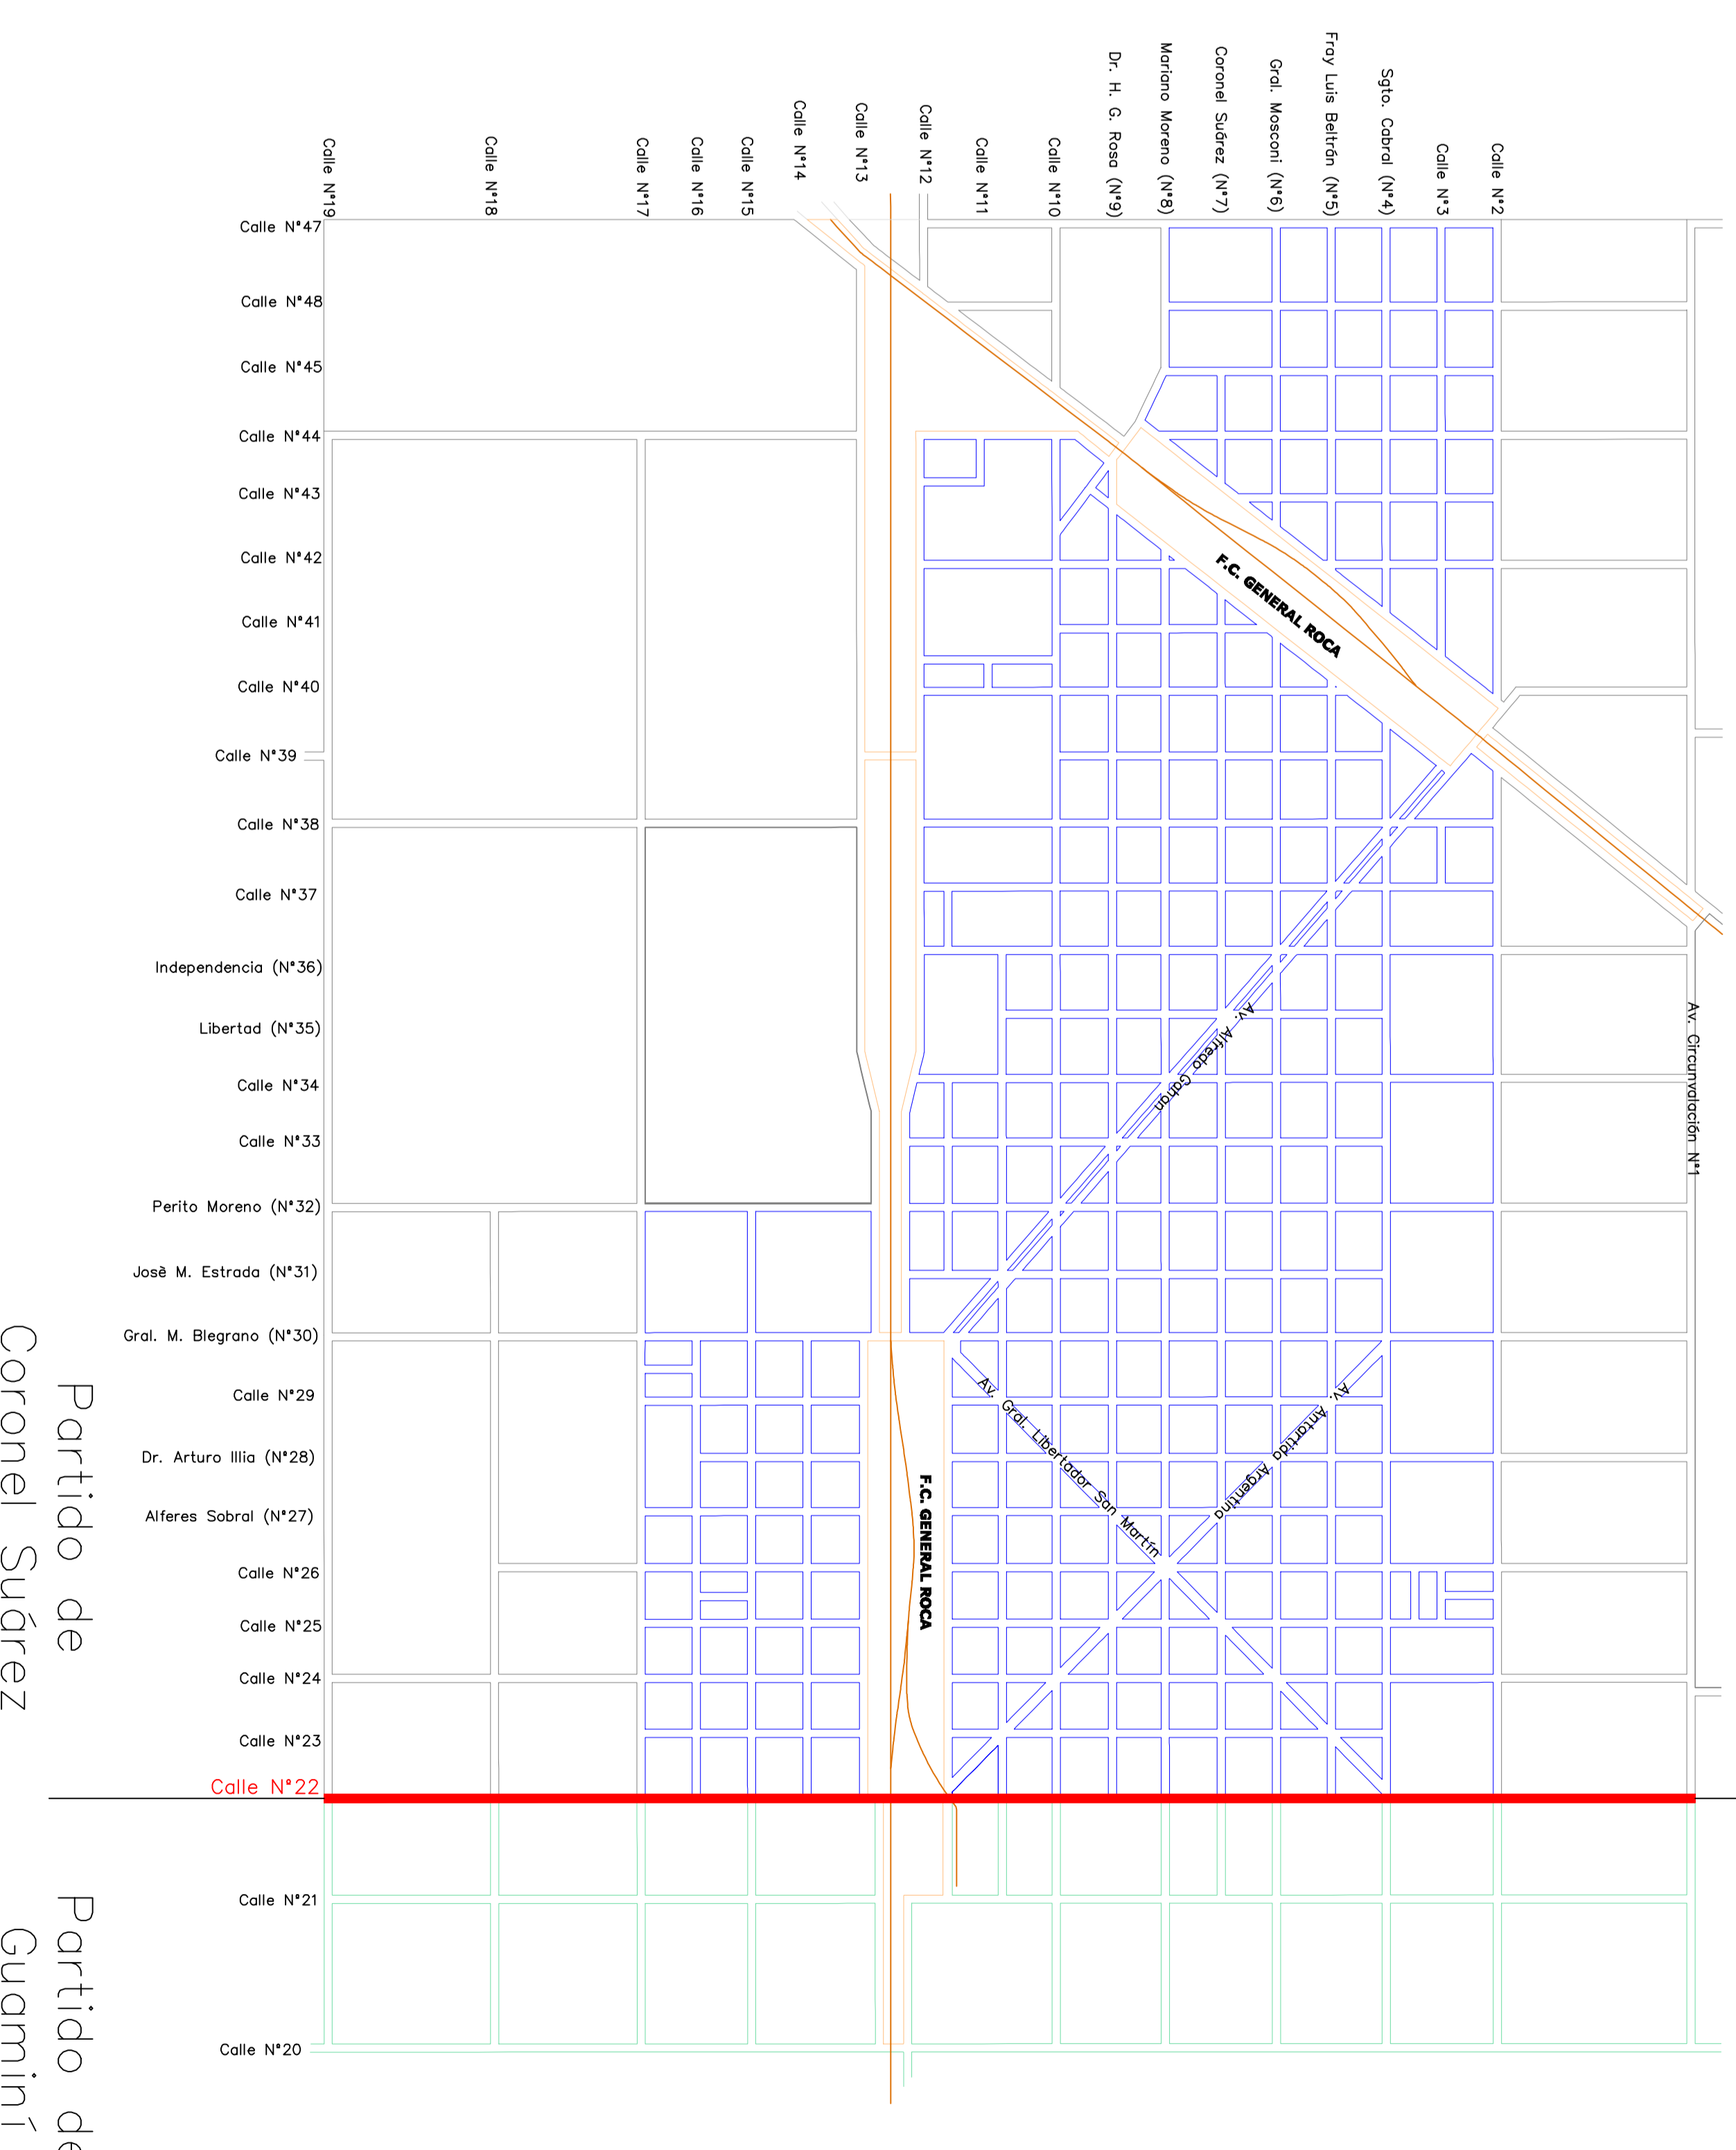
Calle N°19
Calle N°18
Calle N°17
Calle N°16
Calle N°15
Calle N°14
Calle N°13
Calle N°12
Calle N°11
Calle N°10
Dr. H. G. Rosa (N°9)
Mariano Moreno (N°8)
Coronel Suárez (N°7)
Gral. Mosconi (N°6)
Fray Luis Beltrán (N°5)
Sgto. Cabral (N°4)
Calle N°3
Calle N°2

Calle N°47
Calle N°48
Calle N°45
Calle N°44
Calle N°43
Calle N°42
Calle N°41
Calle N°40
Calle N°39
Calle N°38
Calle N°37
Independencia (N°36)
Libertad (N°35)
Calle N°34
Calle N°33
Perito Moreno (N°32)
Josè M. Estrada (N°31)
Gral. M. Blegrano (N°30)
Calle N°29
Dr. Arturo Illia (N°28)
Alferes Sobral (N°27)
Calle N°26
Calle N°25
Calle N°24
Calle N°23
Calle N°22
Calle N°21
Calle N°20

F.C. GENERAL ROCA
Av. Alfredo Gahan
Av. Circunvalación N°1
Av. Gral. Libertador San Martín
Av. Antartida Argentina
F.C. GENERAL ROCA

Partido de Coronel Suárez
Partido de Guaminí